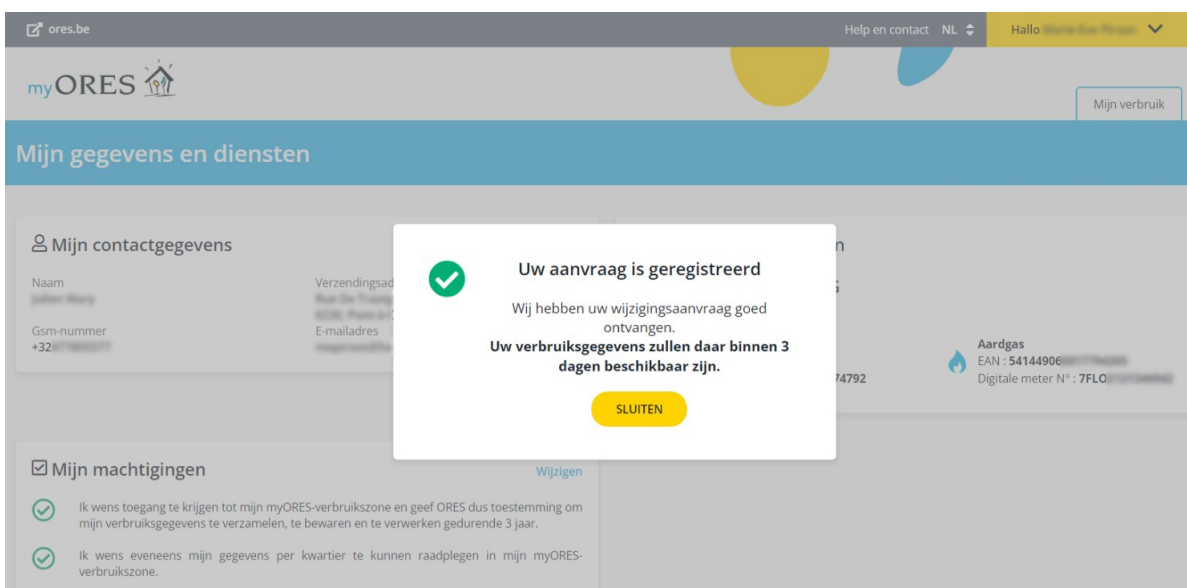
ores.be

Help en contact NL

Hallo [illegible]

myORES

Mijn verbruik

Mijn gegevens en diensten

Mijn contactgegevens

Naam
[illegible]

Gsm-nummer
+32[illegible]

Verzendingsad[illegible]
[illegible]

E-mailadres
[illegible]

n

Aardgas
EAN : 54144906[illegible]
Digitale meter N° : 7FLO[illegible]

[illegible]74792

Uw aanvraag is geregistreerd

Wij hebben uw wijzigingsaanvraag goed ontvangen.
**Uw verbruiksgegevens zullen daar binnen 3 dagen beschikbaar zijn.**

SLUITEN

Mijn machtigingen

Wijzigen

Ik wens toegang te krijgen tot mijn myORES-verbruikszone en geef ORES dus toestemming om mijn verbruiksgegevens te verzamelen, te bewaren en te verwerken gedurende 3 jaar.

Ik wens eveneens mijn gegevens per kwartier te kunnen raadplegen in mijn myORES-verbruikszone.